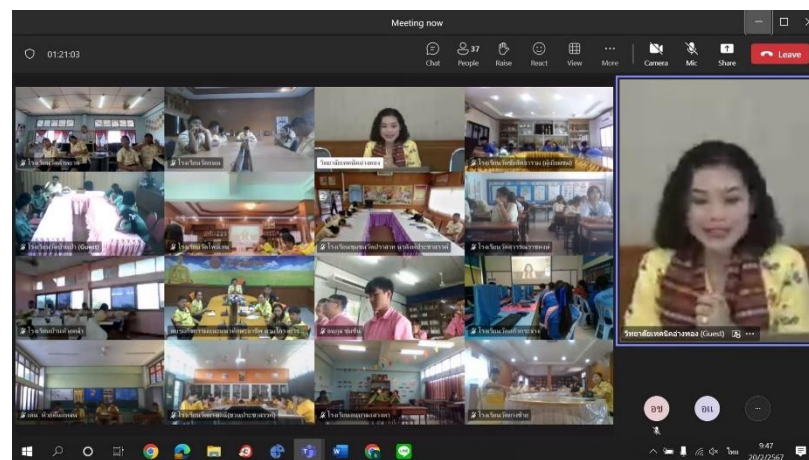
Meeting now

01:21:03

Chat

37 People

Raise

React

View

More

Camera

Mic

Share

Leave

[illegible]

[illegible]

วิทยาลัยเทคนิคอ่างทอง

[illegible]

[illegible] (Guest)

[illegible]

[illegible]

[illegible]

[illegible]

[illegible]

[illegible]

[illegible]

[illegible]

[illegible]

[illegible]

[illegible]

วิทยาลัยเทคนิคอ่างทอง (Guest)

อข

อเ

9:47

20/2/2567